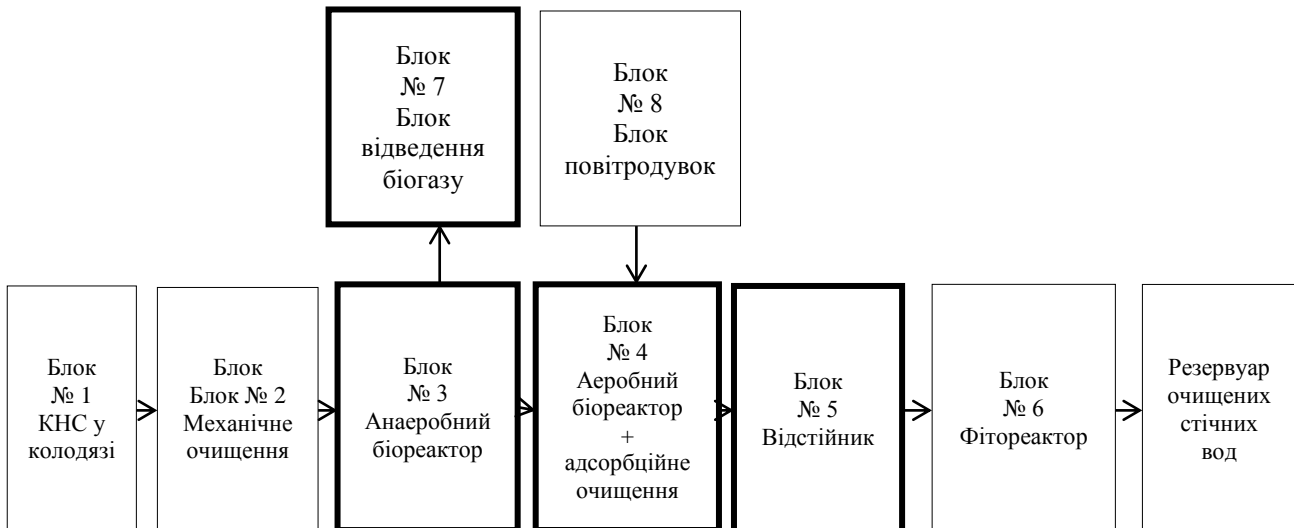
Блок
№ 7
Блок
відведення
біогазу

Блок
№ 8
Блок
повітродувок

Блок
№ 1
КНС у
колодязі

Блок
Блок № 2
Механічне
очищення

Блок
№ 3
Анаеробний
біореактор

Блок
№ 4
Аеробний
біореактор
+
адсорбційне
очищення

Блок
№ 5
Відстійник

Блок
№ 6
Фіtoреактор

Резервуар
очищених
стічних
вод